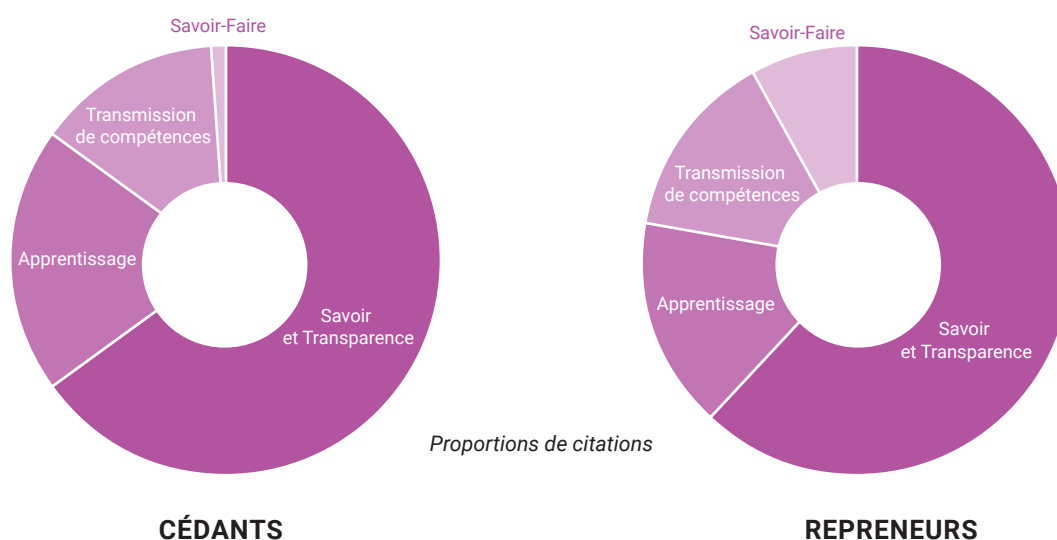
Savoir-Faire

Transmission de compétences

Apprentissage

Savoir et Transparence

CÉDANTS

Proportions de citations

Savoir-Faire

Transmission de compétences

Apprentissage

Savoir et Transparence

REPRENEURS